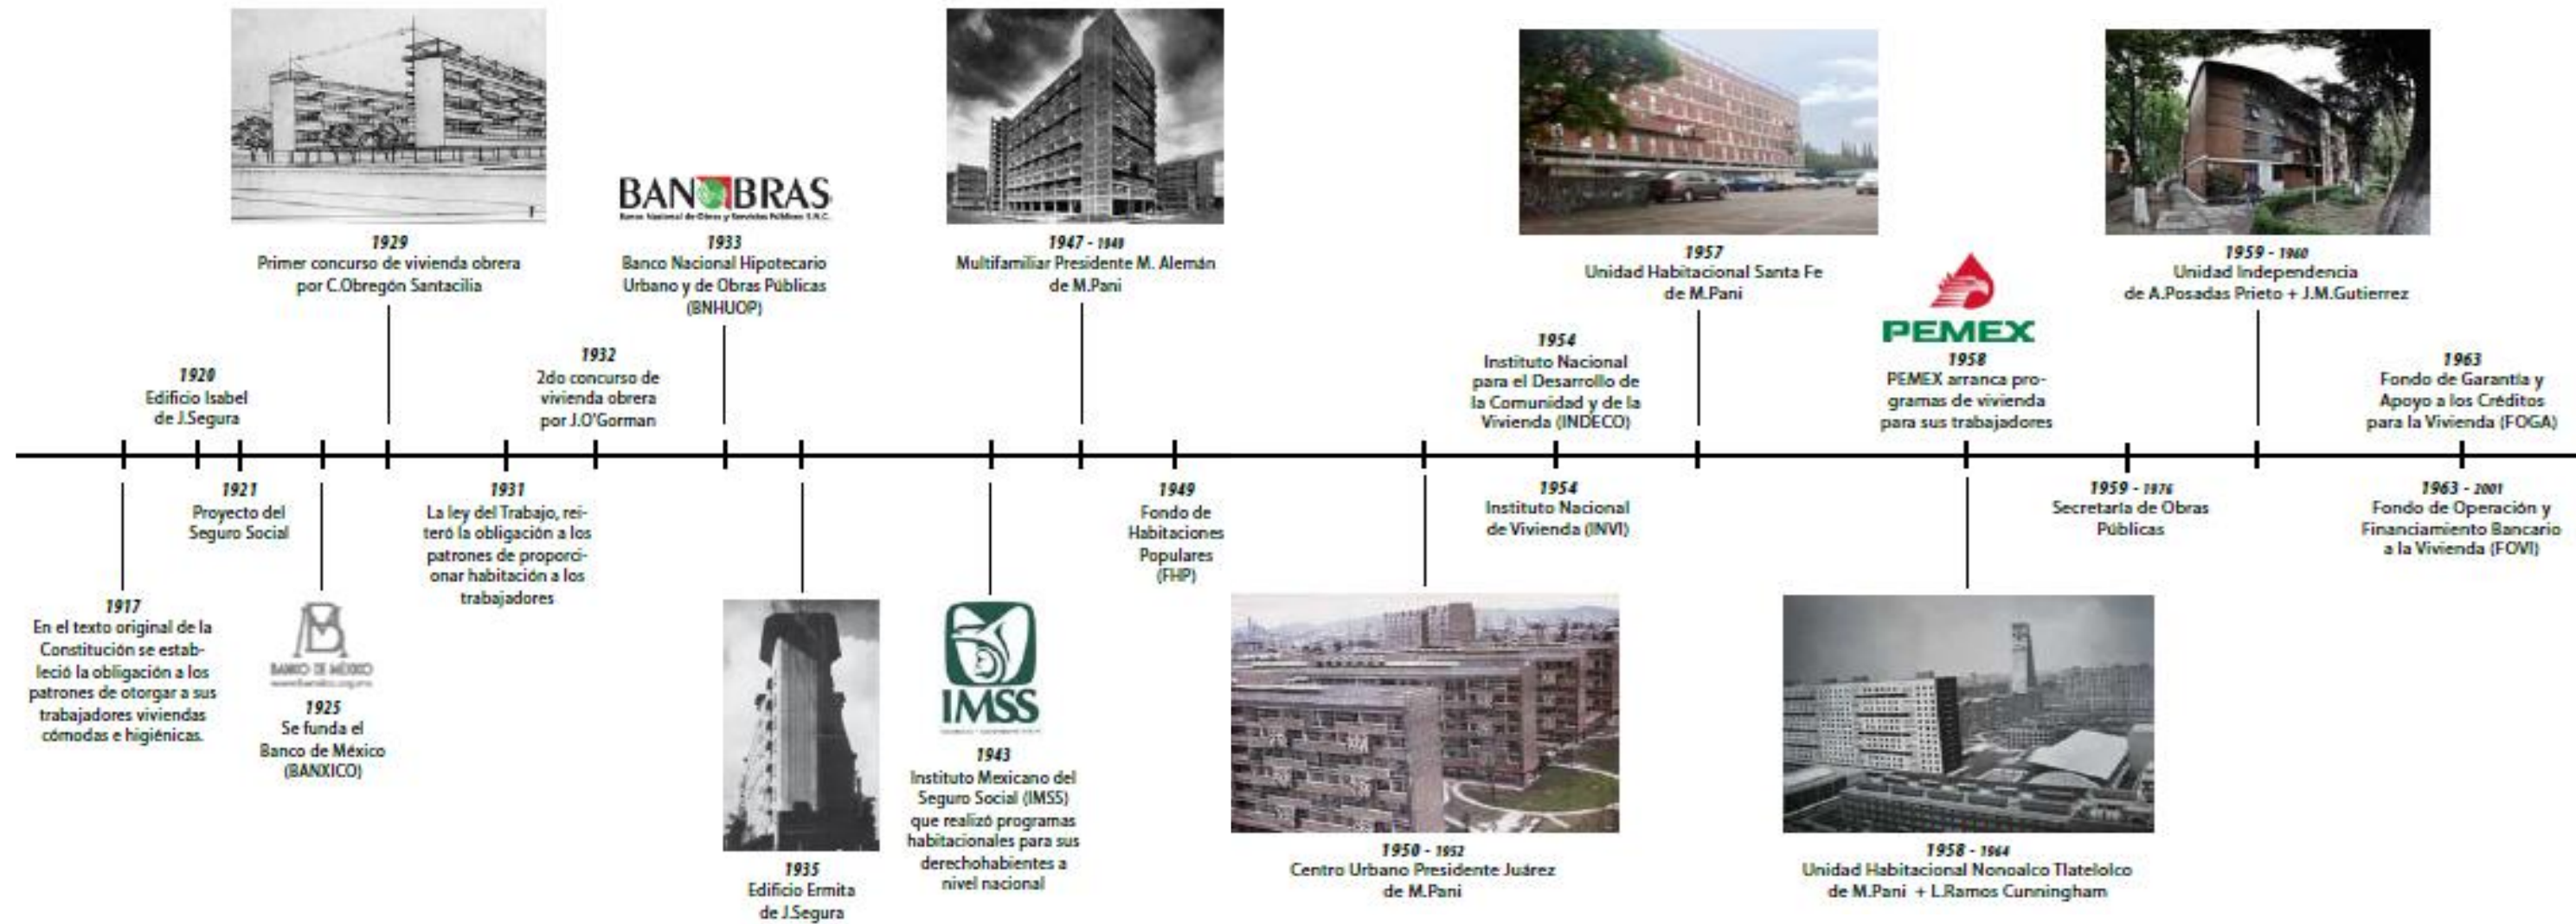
BANOBRAS
Banco Nacional de Obras y Servicios Públicos S.N.C.

1929
Primer concurso de vivienda obrera por C.Obregón Santacilia

1933
Banco Nacional Hipotecario Urbano y de Obras Públicas (BNHUOP)

1947 - 1949
Multifamiliar Presidente M. Alemán de M.Pani

1957
Unidad Habitacional Santa Fe de M.Pani

1959 - 1960
Unidad Independencia de A.Posadas Prieto + J.M.Gutierrez

1920
Edificio Isabel de J.Segura

1932
2do concurso de vivienda obrera por J.O'Gorman

1954
Instituto Nacional para el Desarrollo de la Comunidad y de la Vivienda (INDECO)

PEMEX
1958
PEMEX arranca programas de vivienda para sus trabajadores

1963
Fondo de Garantía y Apoyo a los Créditos para la Vivienda (FOGA)

1921
Proyecto del Seguro Social

1931
La ley del Trabajo, reiteró la obligación a los patrones de proporcionar habitación a los trabajadores

1949
Fondo de Habitaciones Populares (FHP)

1954
Instituto Nacional de Vivienda (INVI)

1959 - 1976
Secretaría de Obras Públicas

1963 - 2001
Fondo de Operación y Financiamiento Bancario a la Vivienda (FOVI)

1917
En el texto original de la Constitución se estableció la obligación a los patrones de otorgar a sus trabajadores viviendas cómodas e higiénicas.

BANCO DE MÉXICO
1925
Se funda el Banco de México (BANXICO)

1935
Edificio Ermita de J.Segura

IMSS
1943
Instituto Mexicano del Seguro Social (IMSS) que realizó programas habitacionales para sus derechohabientes a nivel nacional

1950 - 1952
Centro Urbano Presidente Juárez de M.Pani

1958 - 1964
Unidad Habitacional Nonoalco Tlatelolco de M.Pani + L.Ramos Cunningham